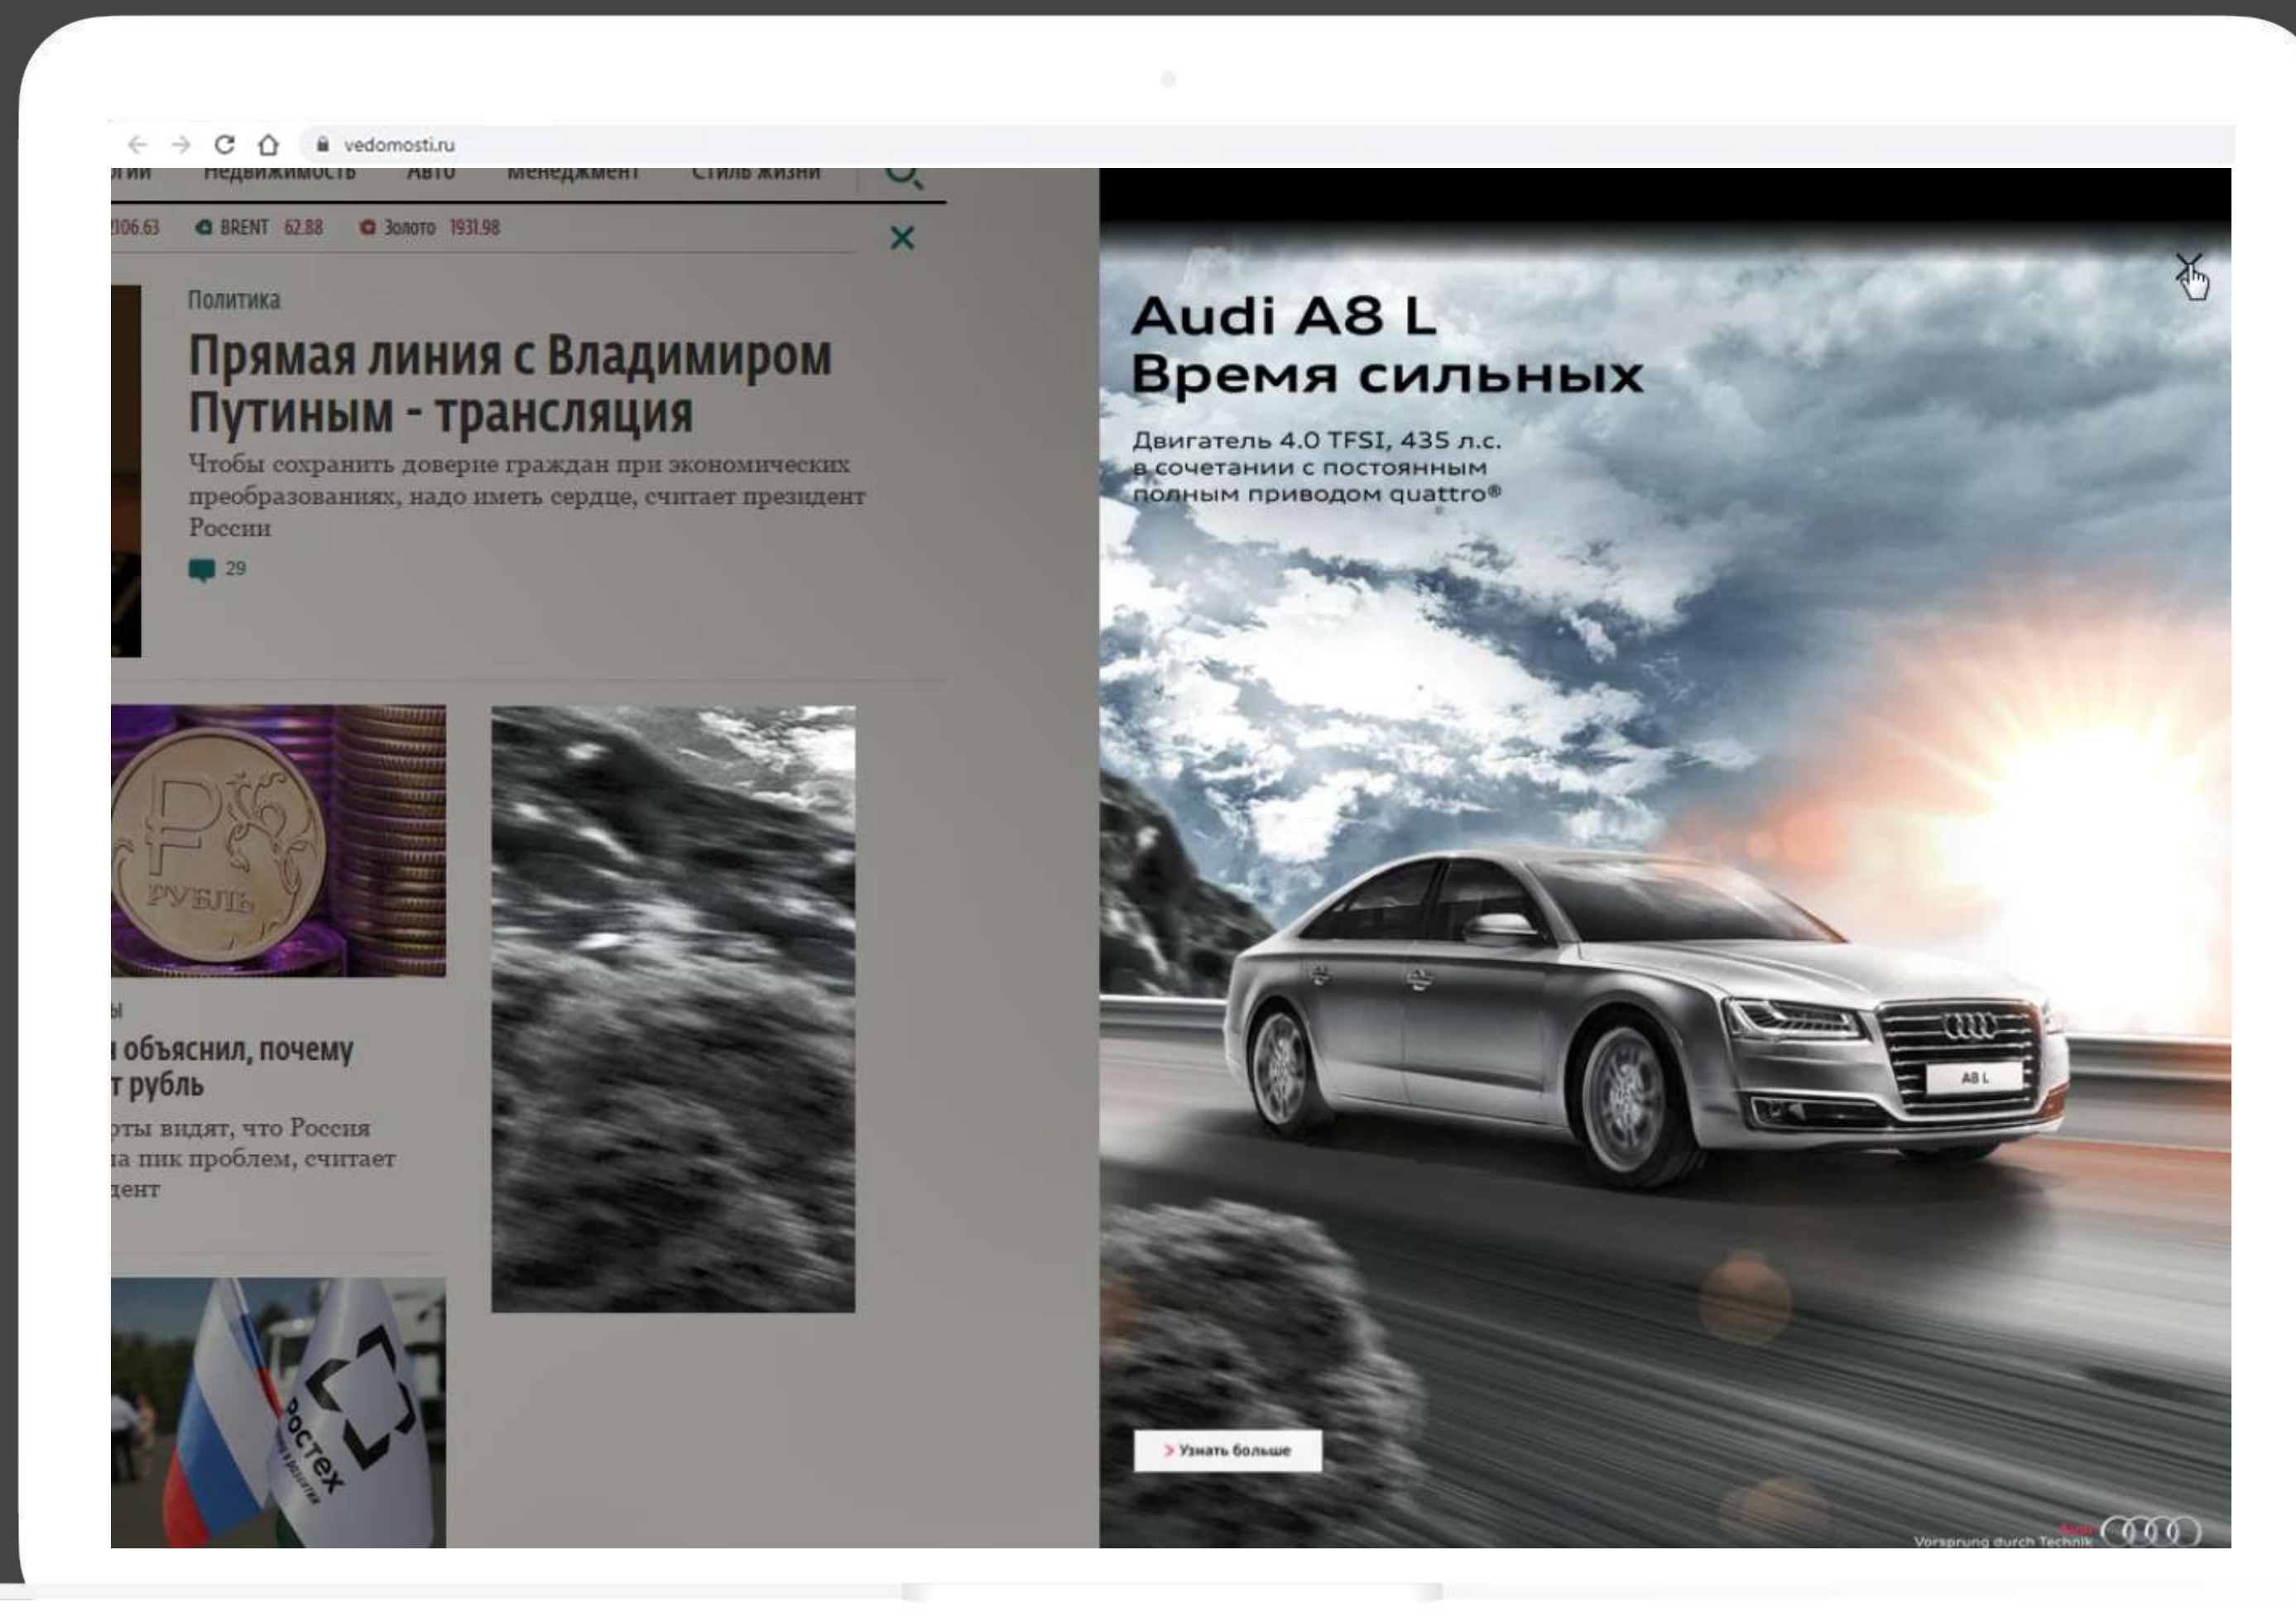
vedomosti.ru

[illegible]гии Недвижимость Авто Менеджмент Стиль жизни

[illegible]106.63 BRENT 62.88 Золото 1931.98

Политика

Прямая линия с Владимиром Путиным - трансляция

Чтобы сохранить доверие граждан при экономических преобразованиях, надо иметь сердце, считает президент России

29

РУБЛЬ

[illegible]ы

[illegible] объяснил, почему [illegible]т рубль

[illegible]рты видят, что Россия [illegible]а пик проблем, считает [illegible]дент

Ростех

Audi A8 L
Время сильных

Двигатель 4.0 TFSI, 435 л.с. в сочетании с постоянным полным приводом quattro®

A8 L

> Узнать больше

Vorsprung durch Technik